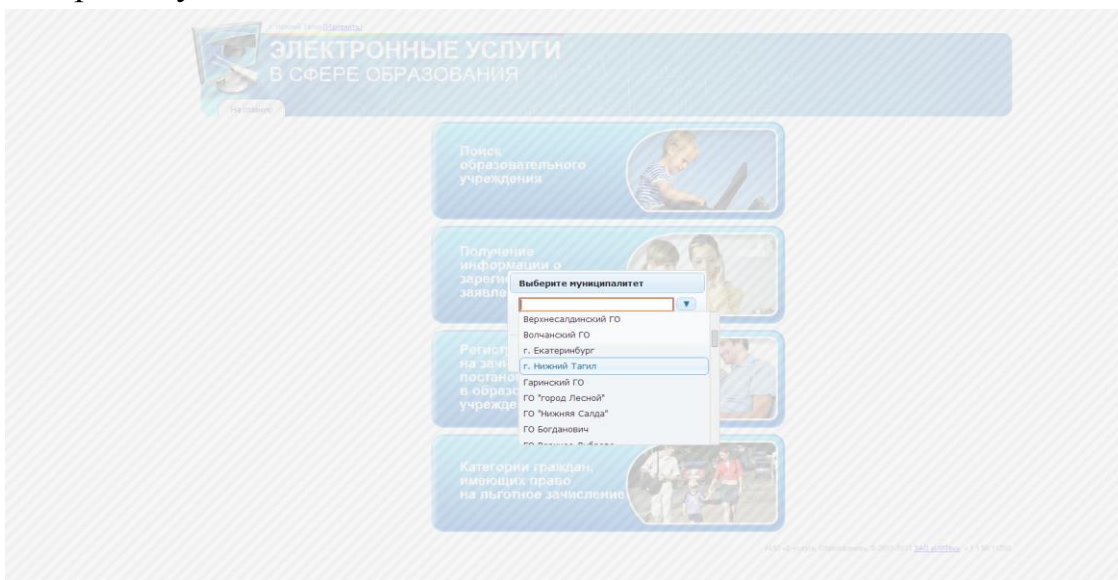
ЭЛЕКТРОННЫЕ УСЛУГИ
В СФЕРЕ ОБРАЗОВАНИЯ

На главную

Поиск образовательного учреждения

Получение информации о зареги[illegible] заявле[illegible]

Выберите муниципалитет

Верхнесалдинский ГО
Волчанский ГО
г. Екатеринбург
г. Нижний Тагил
Гаринский ГО
ГО "город Лесной"
ГО "Нижняя Салда"
ГО Богданович
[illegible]

Регист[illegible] на зачи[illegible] постано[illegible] в образо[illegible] учрежде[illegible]

Категории граждан, имеющих право на льготное зачисление

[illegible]